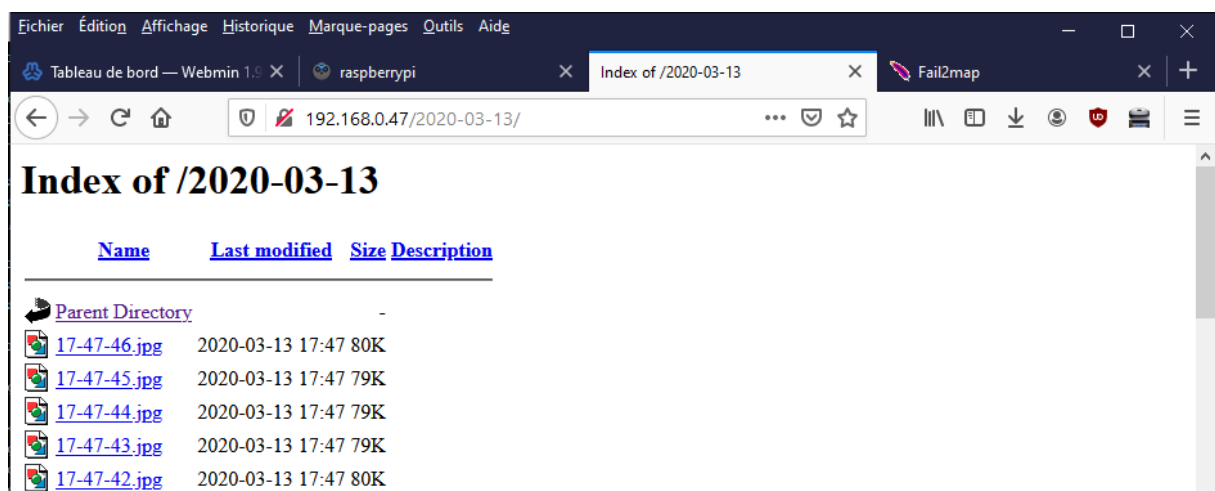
Fichier Édition Affichage Historique Marque-pages Outils Aide

Tableau de bord — Webmin 1.9 ✕ | raspberrypi ✕ | Index of /2020-03-13 ✕ | Fail2map ✕ | +

192.168.0.47/2020-03-13/

# Index of /2020-03-13

| Name | Last modified | Size | Description |
|---|---|---|---|
| Parent Directory | | - | |
| 17-47-46.jpg | 2020-03-13 17:47 | 80K | |
| 17-47-45.jpg | 2020-03-13 17:47 | 79K | |
| 17-47-44.jpg | 2020-03-13 17:47 | 79K | |
| 17-47-43.jpg | 2020-03-13 17:47 | 79K | |
| 17-47-42.jpg | 2020-03-13 17:47 | 80K | |